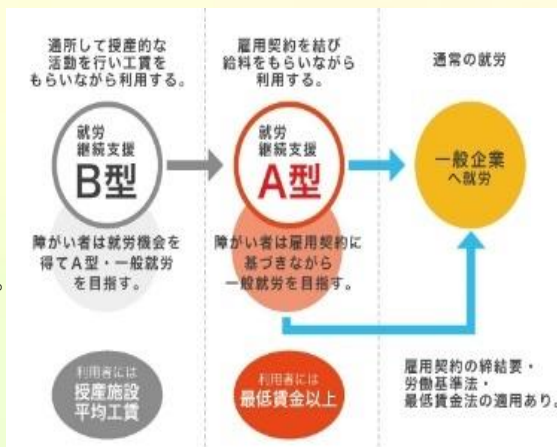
通所して授産的な活動を行い工賃をもらいながら利用する。

雇用契約を結び給料をもらいながら利用する。

通常の就労

就労継続支援
B型

就労継続支援
A型

一般企業へ就労

障がい者は就労機会を得てA型・一般就労を目指す。

障がい者は雇用契約に基づきながら一般就労を目指す。

利用者には
授産施設平均工賃

利用者には
最低賃金以上

雇用契約の締結要・労働基準法・最低賃金法の適用あり。